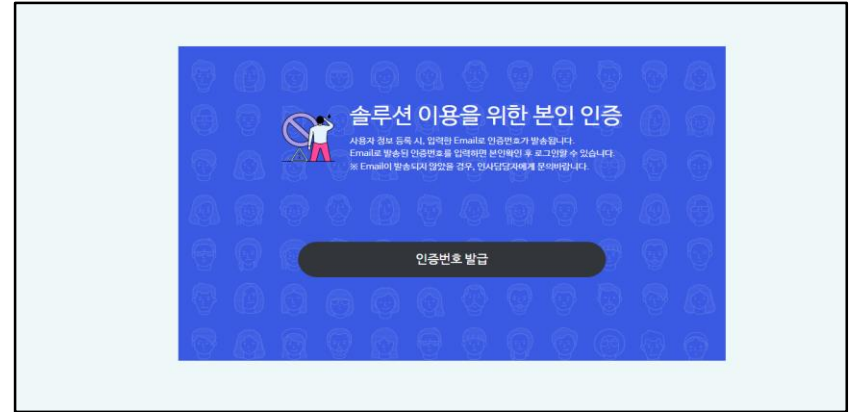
솔루션 이용을 위한 본인 인증

사용자 정보 등록 시, 입력한 Email로 인증번호가 발송됩니다.
Email로 발송된 인증번호를 입력하면 본인확인 후 로그인할 수 있습니다.
※ Email이 발송되지 않았을 경우, 인사담당자에게 문의바랍니다.

인증번호 발급